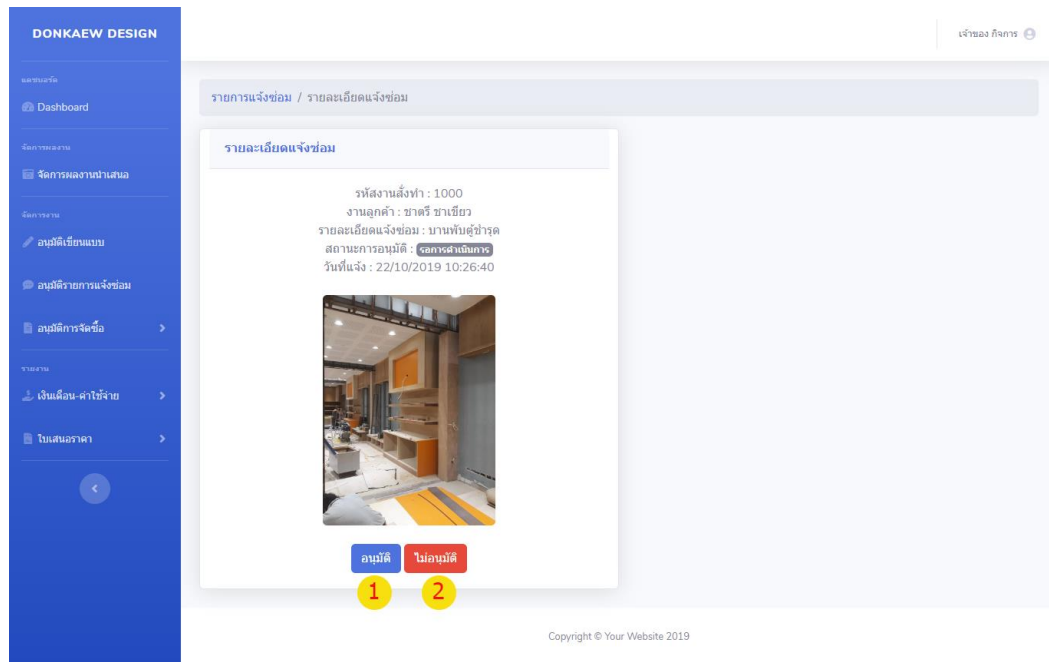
DONKAEW DESIGN

แดชบอร์ด
Dashboard

จัดการผลงาน
จัดการผลงานนำเสนอ

จัดการงาน
อนุมัติเขียนแบบ
อนุมัติรายการแจ้งซ่อม
อนุมัติการจัดซื้อ

รายงาน
เงินเดือน-ค่าใช้จ่าย
ใบเสนอราคา

เจ้าของ กิจการ

รายการแจ้งซ่อม / รายละเอียดแจ้งซ่อม

รายละเอียดแจ้งซ่อม

รหัสงานสั่งทำ : 1000
งานลูกค้า : ชาตรี ชาเขียว
รายละเอียดแจ้งซ่อม : บานพับตู้ชำรุด
สถานะการอนุมัติ : รอการดำเนินการ
วันที่แจ้ง : 22/10/2019 10:26:40

อนุมัติ
ไม่อนุมัติ
1
2

Copyright © Your Website 2019